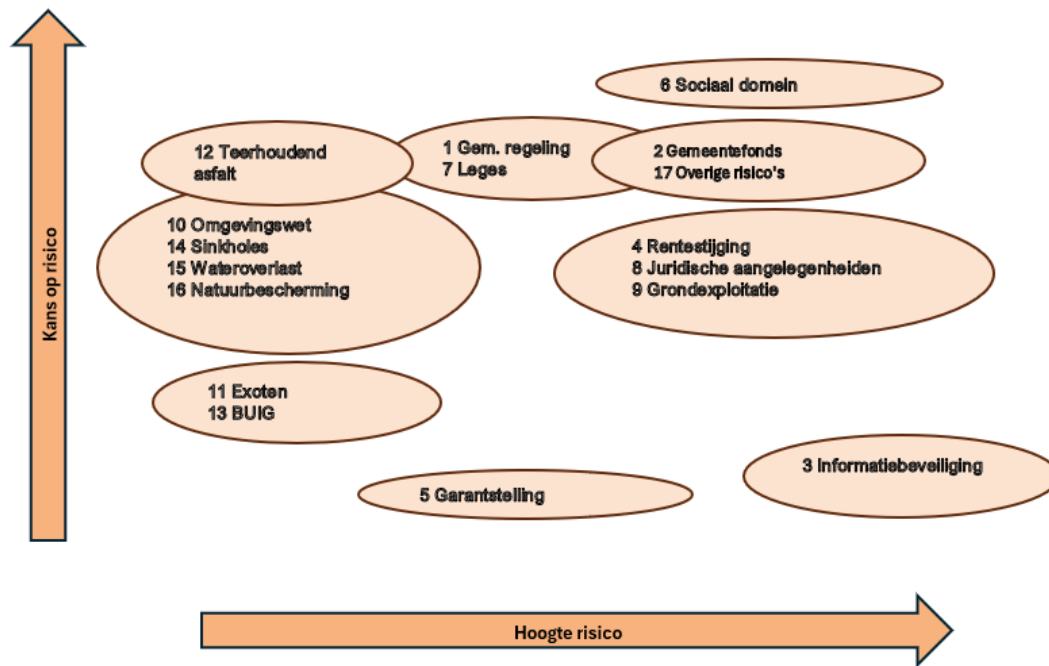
Kans op risico

6 Sociaal domein

12 Teerhoudend asfalt

1 Gem. regeling
7 Leges

2 Gemeentefonds
17 Overige risico's

10 Omgevingswet
14 Sinkholes
15 Wateroverlast
16 Natuurbescherming

4 Rentestijging
8 Juridische aangelegenheden
9 Grondexploitatie

11 Exoten
13 BUIG

3 Informatiebeveiliging

5 Garantstelling

Hoogte risico